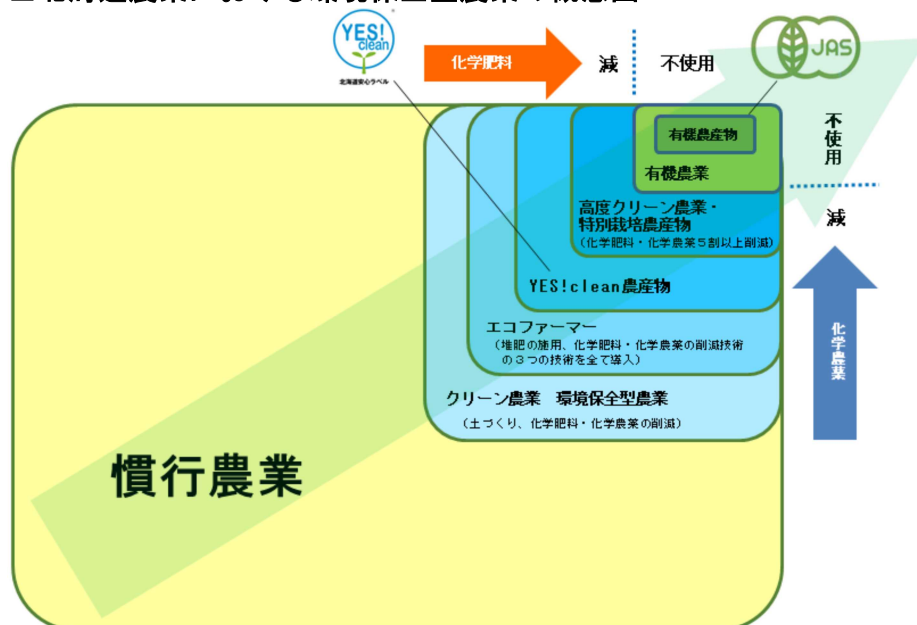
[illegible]

YES! clean
北海道安心ラベル

化学肥料

減

不使用

JAS

有機農産物

有機農業

不使用

減

高度クリーン農業・特別栽培農産物
（化学肥料・化学農薬５割以上削減）

YES!clean農産物

エコファーマー
（堆肥の施用、化学肥料・化学農薬の削減技術の３つの技術を全て導入）

化学農薬

クリーン農業　環境保全型農業
（土づくり、化学肥料・化学農薬の削減）

慣行農業